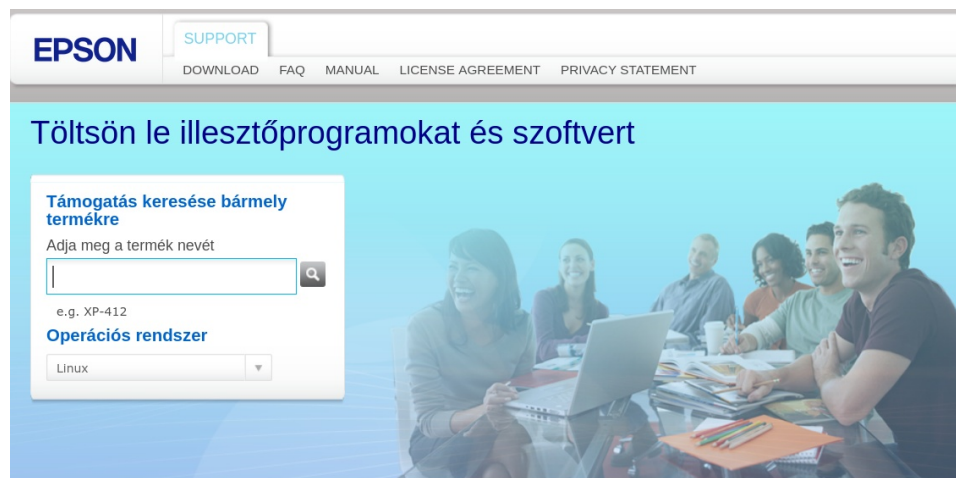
EPSON

SUPPORT

DOWNLOAD FAQ MANUAL LICENSE AGREEMENT PRIVACY STATEMENT

Töltsön le illesztőprogramokat és szoftvert

Támogatás keresése bármely termékre

Adja meg a termék nevét

e.g. XP-412

Operációs rendszer

Linux